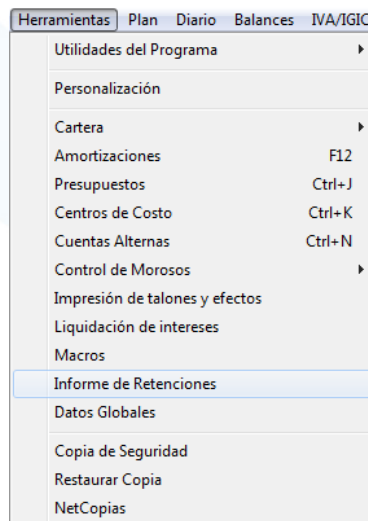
Herramientas Plan Diario Balances IVA/IGIC

Utilidades del Programa

Personalización

Cartera
Amortizaciones F12
Presupuestos Ctrl+J
Centros de Costo Ctrl+K
Cuentas Alternas Ctrl+N
Control de Morosos
Impresión de talones y efectos
Liquidación de intereses
Macros
Informe de Retenciones
Datos Globales

Copia de Seguridad
Restaurar Copia
NetCopias